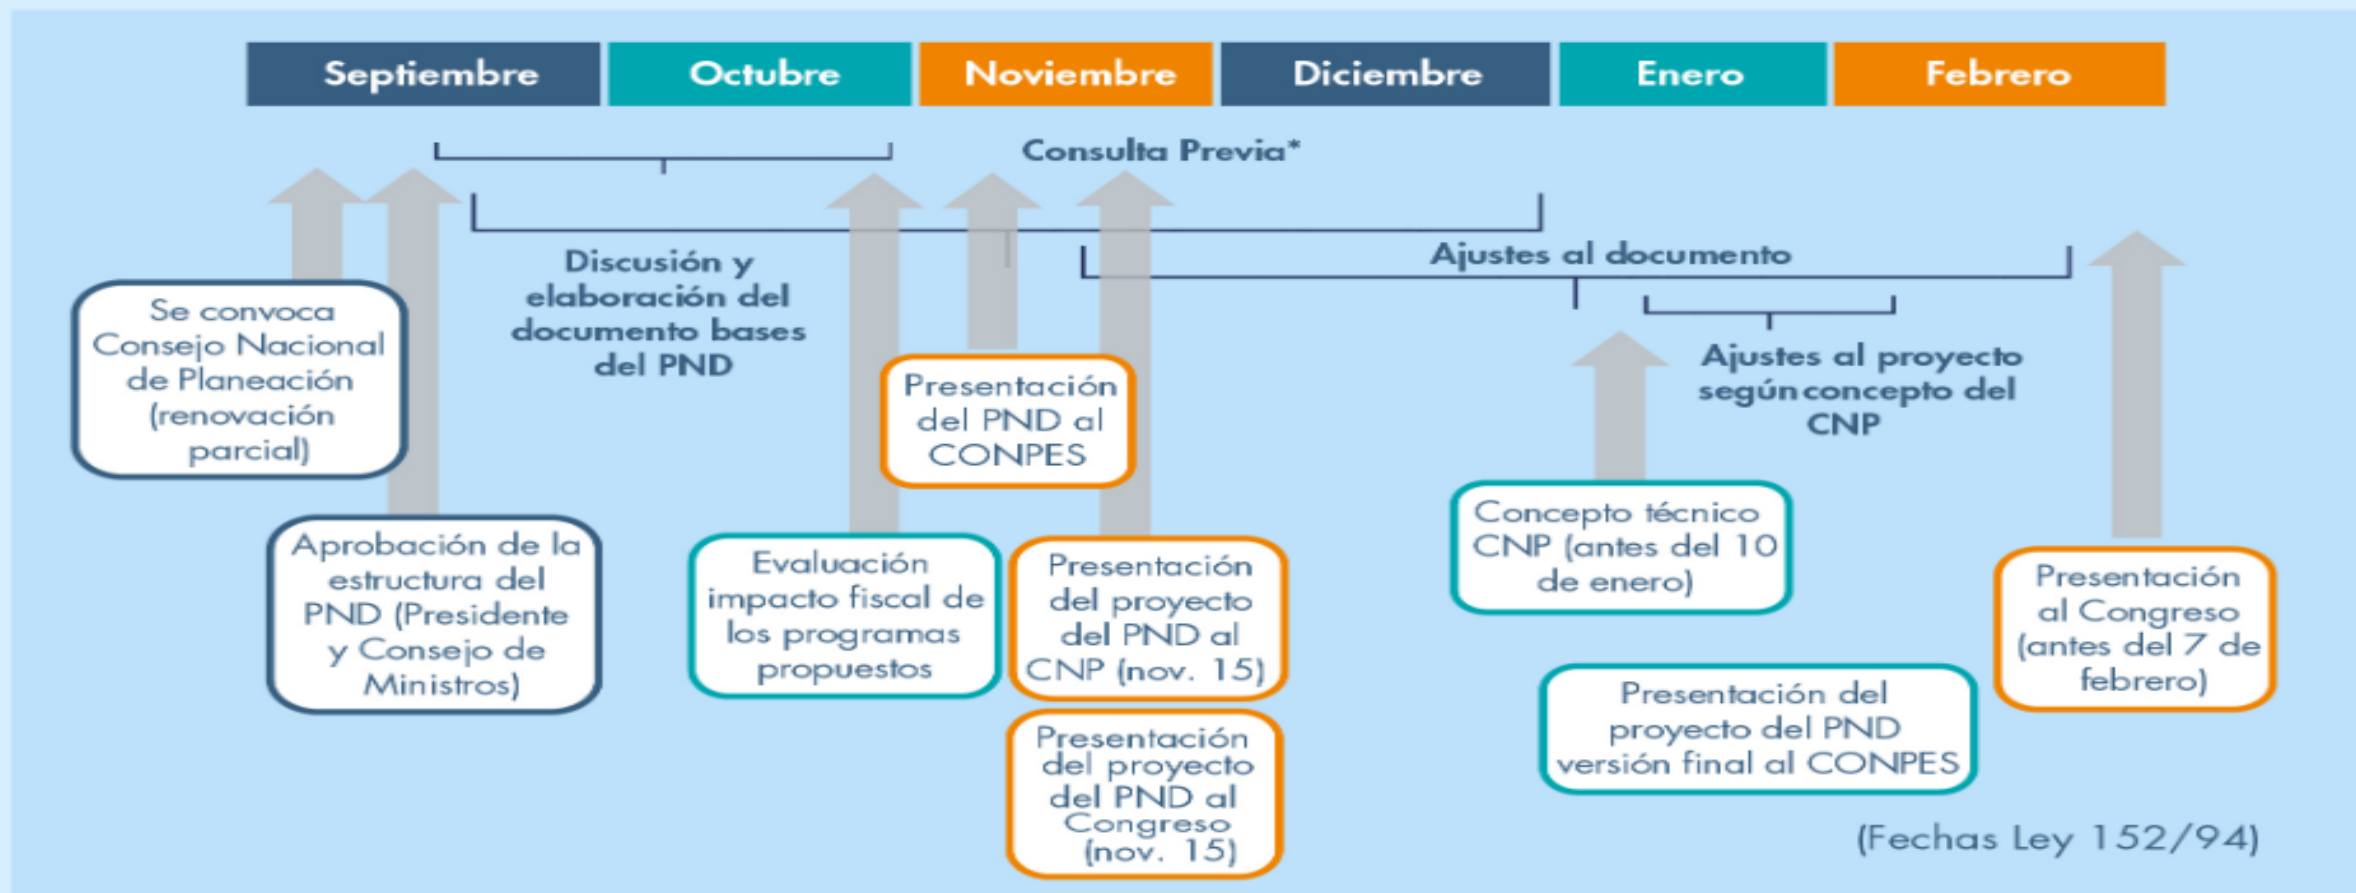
| Septiembre | Octubre | Noviembre | Diciembre | Enero | Febrero |
|---|---|---|---|---|---|

Consulta Previa*

Discusión y elaboración del documento bases del PND

Ajustes al documento

Ajustes al proyecto según concepto del CNP

Se convoca Consejo Nacional de Planeación (renovación parcial)

Aprobación de la estructura del PND (Presidente y Consejo de Ministros)

Evaluación impacto fiscal de los programas propuestos

Presentación del PND al CONPES

Presentación del proyecto del PND al CNP (nov. 15)

Presentación del proyecto del PND al Congreso (nov. 15)

Concepto técnico CNP (antes del 10 de enero)

Presentación del proyecto del PND versión final al CONPES

Presentación al Congreso (antes del 7 de febrero)

(Fechas Ley 152/94)